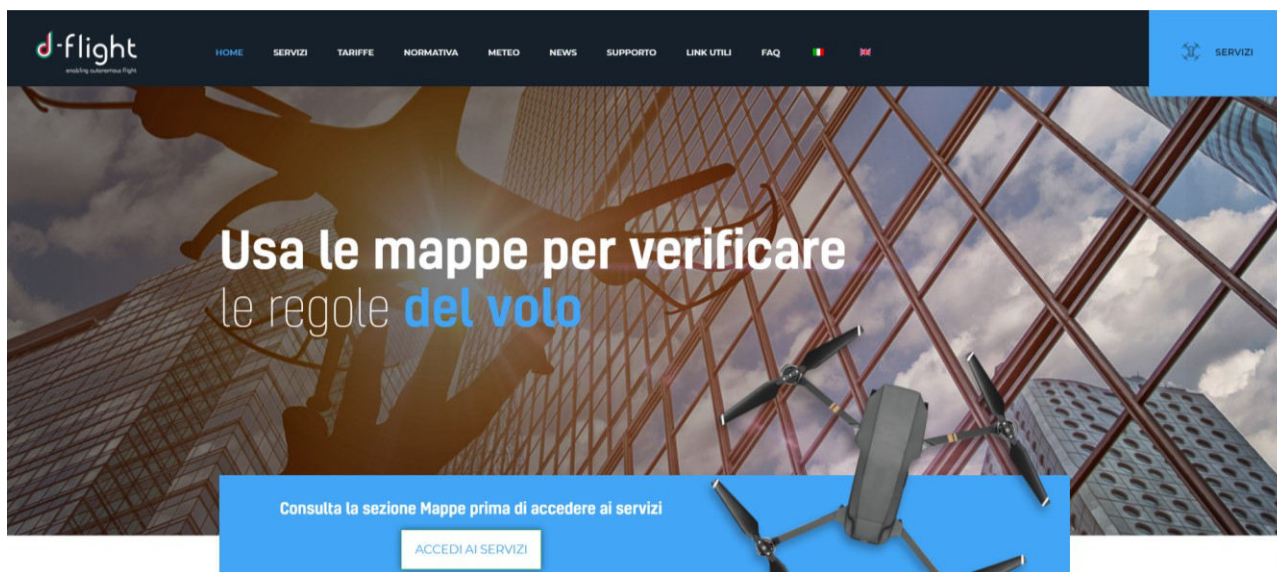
d-flight
enabling autonomous flight

HOME SERVIZI TARIFFE NORMATIVA METEO NEWS SUPPORTO LINK UTILI FAQ

SERVIZI

Usa le mappe per verificare
le regole del volo

Consulta la sezione Mappe prima di accedere ai servizi

ACCEDI AI SERVIZI